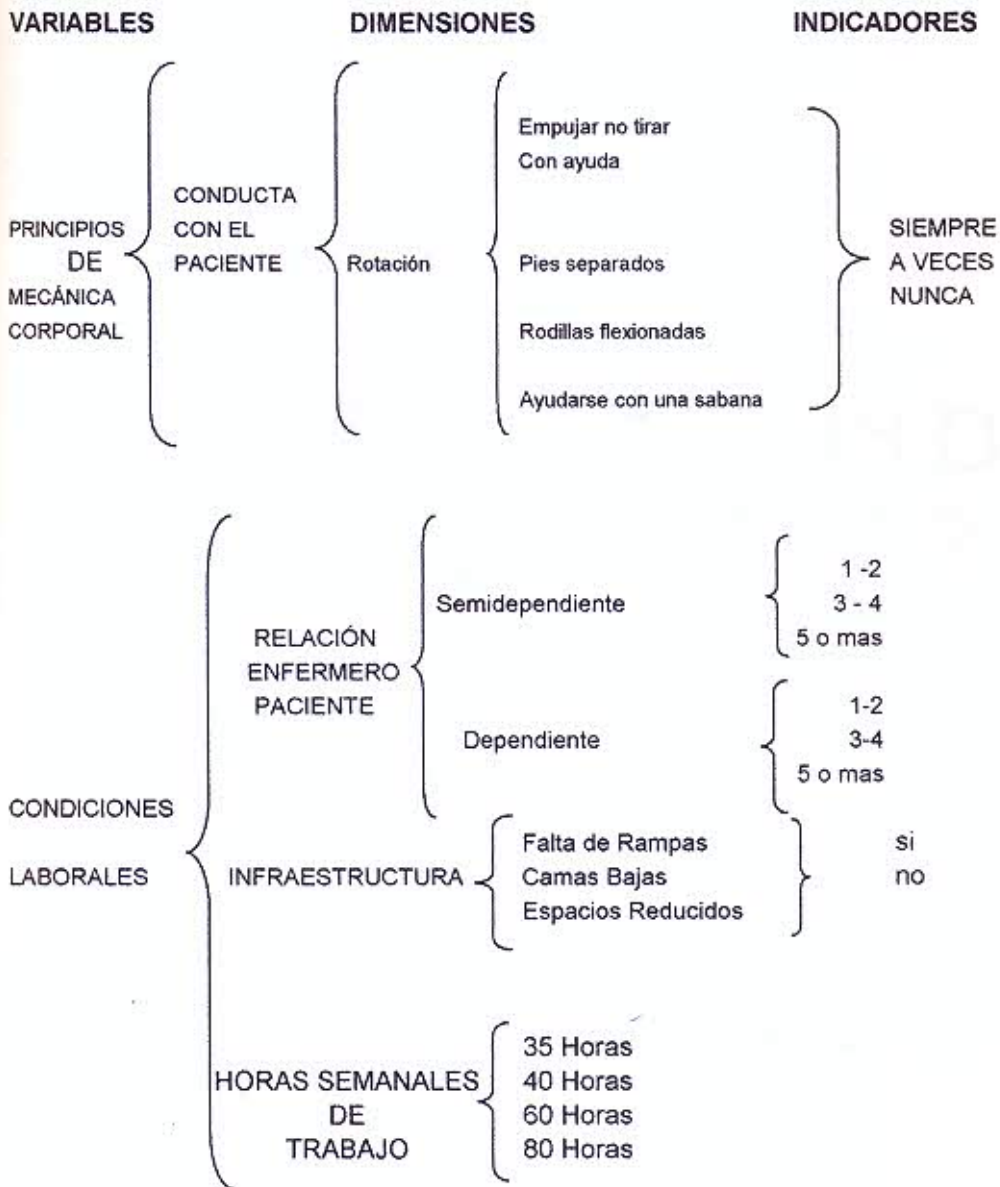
VARIABLES DIMENSIONES INDICADORES

PRINCIPIOS DE MECÁNICA CORPORAL

CONDUCTA CON EL PACIENTE

Rotación

Empujar no tirar
Con ayuda
Pies separados
Rodillas flexionadas
Ayudarse con una sabana

SIEMPRE
A VECES
NUNCA

CONDICIONES LABORALES

RELACIÓN ENFERMERO PACIENTE

Semidependiente

1 -2
3 - 4
5 o mas

Dependiente

1-2
3-4
5 o mas

INFRAESTRUCTURA

Falta de Rampas
Camas Bajas
Espacios Reducidos

si
no

HORAS SEMANALES DE TRABAJO

35 Horas
40 Horas
60 Horas
80 Horas